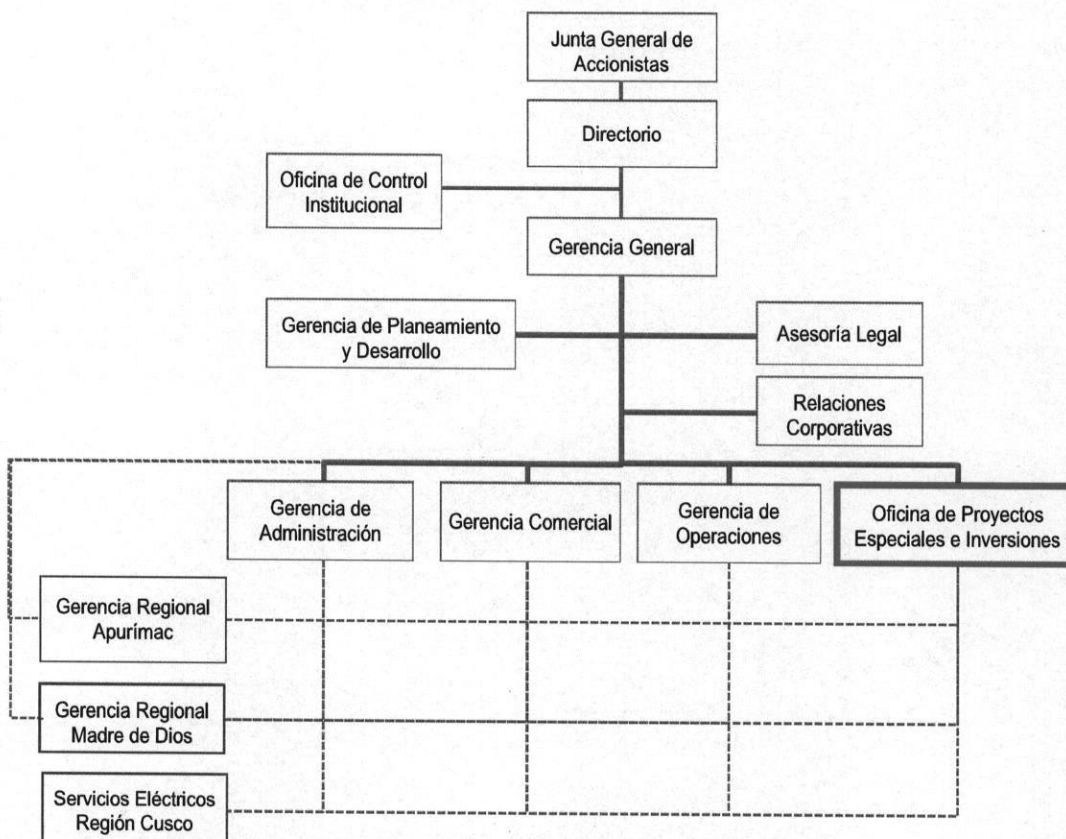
Junta General de Accionistas

Directorio

Oficina de Control Institucional

Gerencia General

Gerencia de Planeamiento y Desarrollo

Asesoría Legal

Relaciones Corporativas

Gerencia de Administración

Gerencia Comercial

Gerencia de Operaciones

Oficina de Proyectos Especiales e Inversiones

Gerencia Regional Apurímac

Gerencia Regional Madre de Dios

Servicios Eléctricos Región Cusco